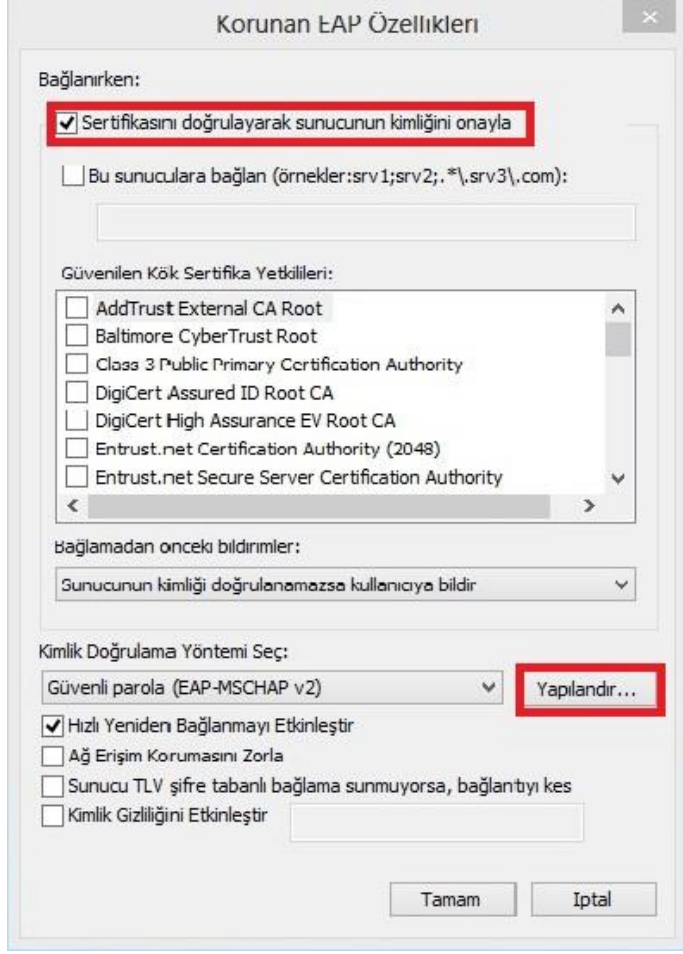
Korunan EAP Özellikleri

Bağlanırken:

Sertifikasını doğrulayarak sunucunun kimliğini onayla

Bu sunuculara bağlan (örnekler:srv1;srv2;.*\.srv3\.com):

Güvenilen Kök Sertifika Yetkilileri:

AddTrust External CA Root
Baltimore CyberTrust Root
Class 3 Public Primary Certification Authority
DigiCert Assured ID Root CA
DigiCert High Assurance EV Root CA
Entrust.net Certification Authority (2048)
Entrust.net Secure Server Certification Authority

Bağlamadan önceki bildirimler:

Sunucunun kimliği doğrulanamazsa kullanıcıya bildir

Kimlik Doğrulama Yöntemi Seç:

Güvenli parola (EAP-MSCHAP v2)

Yapılandır...

Hızlı Yeniden Bağlanmayı Etkinleştir
Ağ Erişim Korumasını Zorla
Sunucu TLV şifre tabanlı bağlama sunmuyorsa, bağlantıyı kes
Kimlik Gizliliğini Etkinleştir

Tamam

Iptal